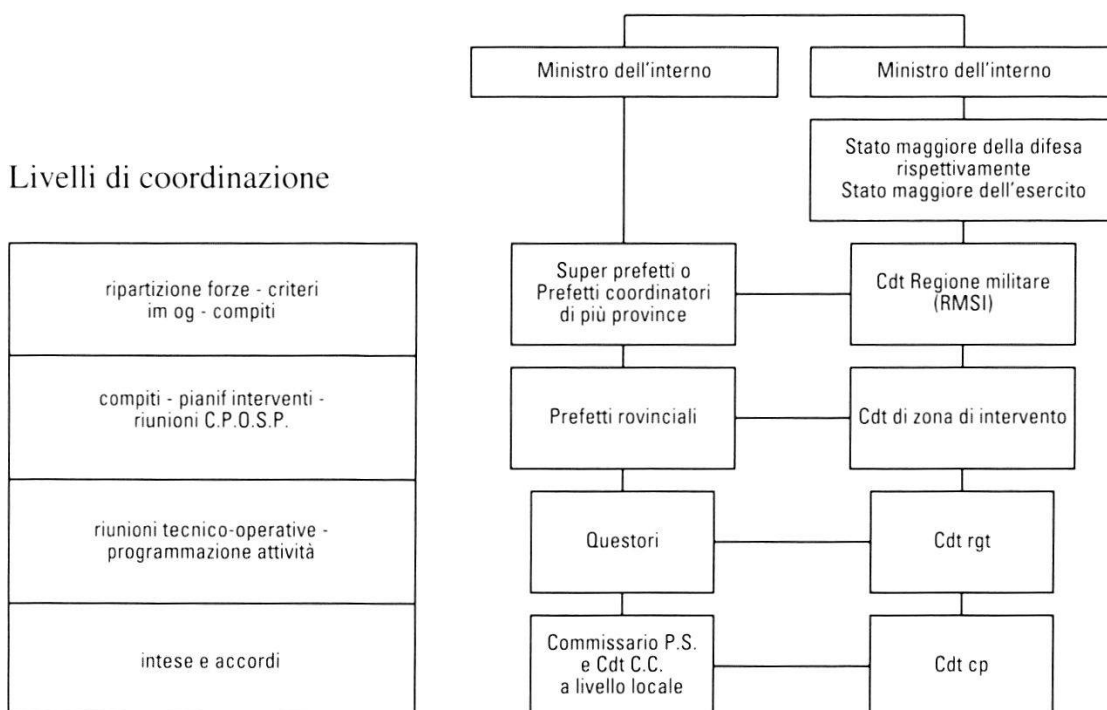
Livelli di coordinazione

ripartizione forze - criteri im og - compiti

compiti - pianif interventi - riunioni C.P.O.S.P.

riunioni tecnico-operative - programmazione attività

intese e accordi

Ministro dell'interno

Ministro dell'interno

Stato maggiore della difesa rispettivamente Stato maggiore dell'esercito

Super prefetti o Prefetti coordinatori di più province

Cdt Regione militare (RMSI)

Prefetti rovinciali

Cdt di zona di intervento

Questori

Cdt rgt

Commissario P.S. e Cdt C.C. a livello locale

Cdt cp